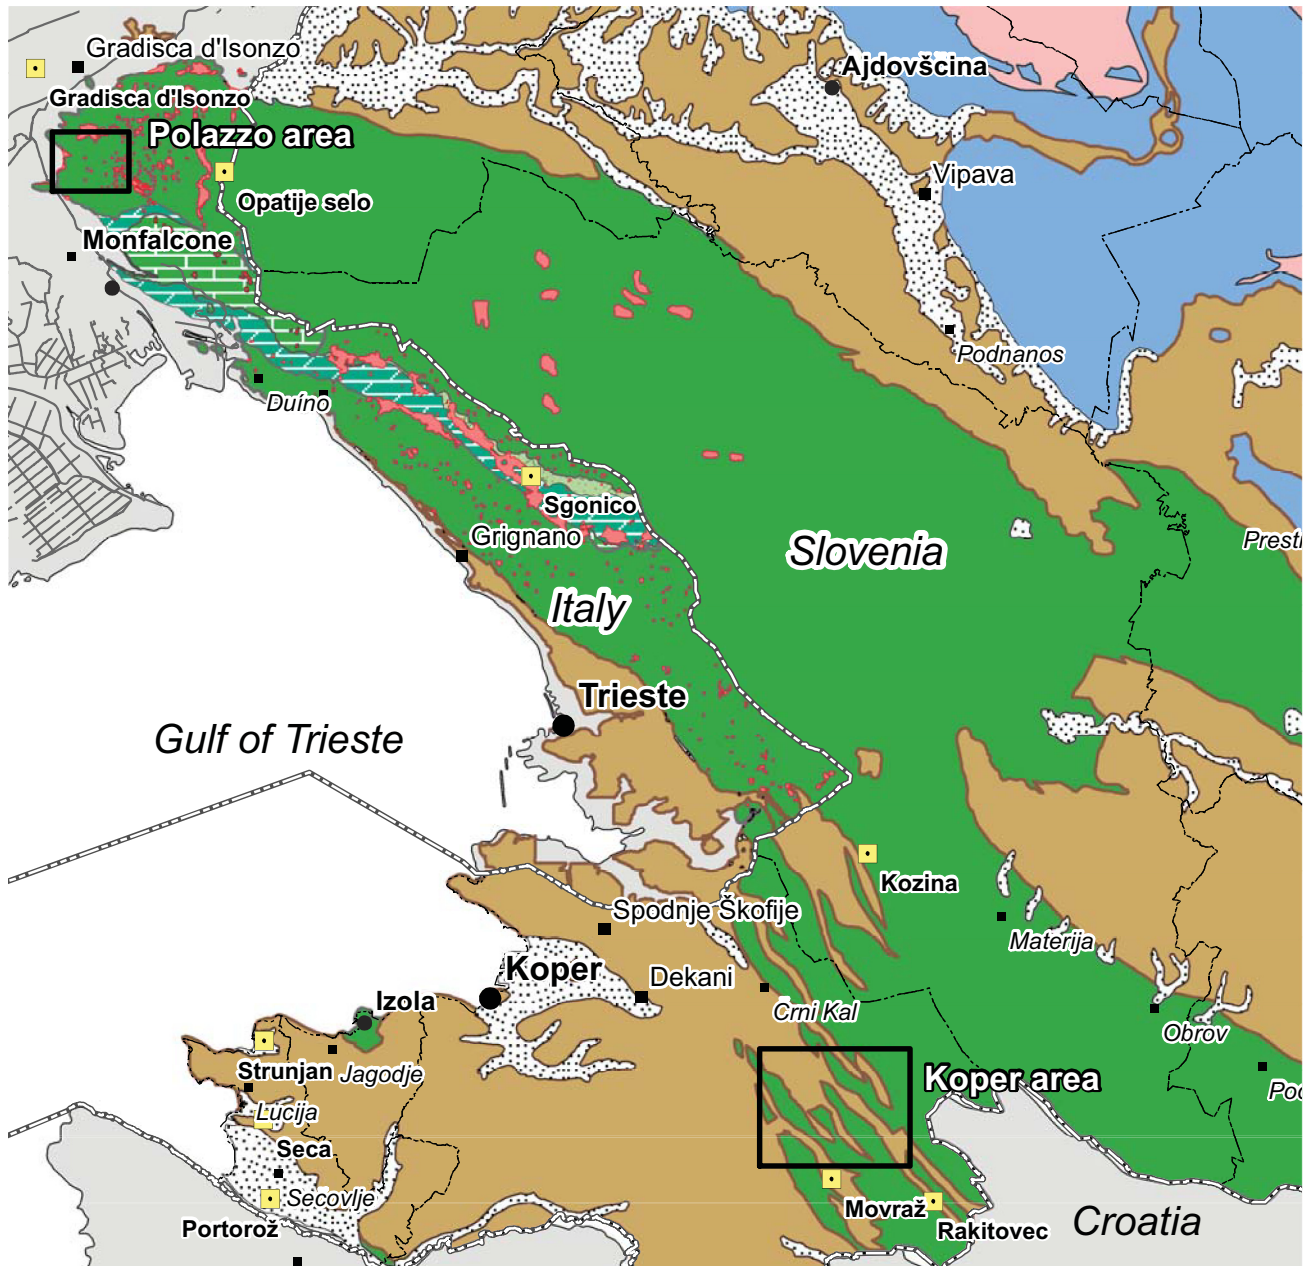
Gradisca d'Isonzo
Gradisca d'Isonzo
Polazzo area
Opatije selo
Monfalcone
Ajdovščina
Vipava
Podnanos
Duíno
Sgonico
Grignano
Slovenia
Presti
Italy
Trieste
Gulf of Trieste
Kozina
Spodnje Škofije
Materija
Koper
Dekani
Izola
Crni Kal
Obrov
Strunjan
Jagodje
Koper area
Po
Lucija
Seca
Secovlje
Movraž
Portorož
Rakitovec
Croatia